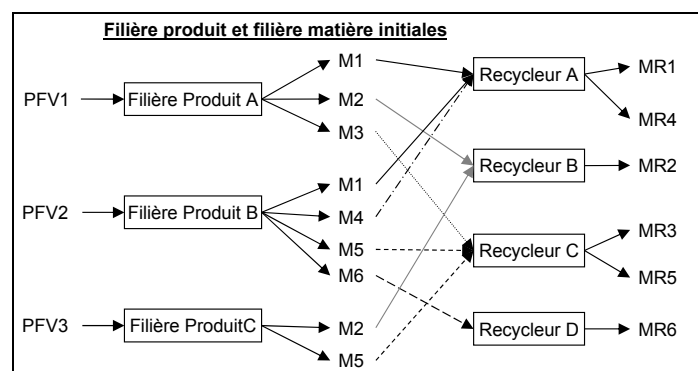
Filière produit et filière matière initiales

PFV1
Filière Produit A
M1
M2
M3

PFV2
Filière Produit B
M1
M4
M5
M6

PFV3
Filière ProduitC
M2
M5

Recycleur A
MR1
MR4

Recycleur B
MR2

Recycleur C
MR3
MR5

Recycleur D
MR6